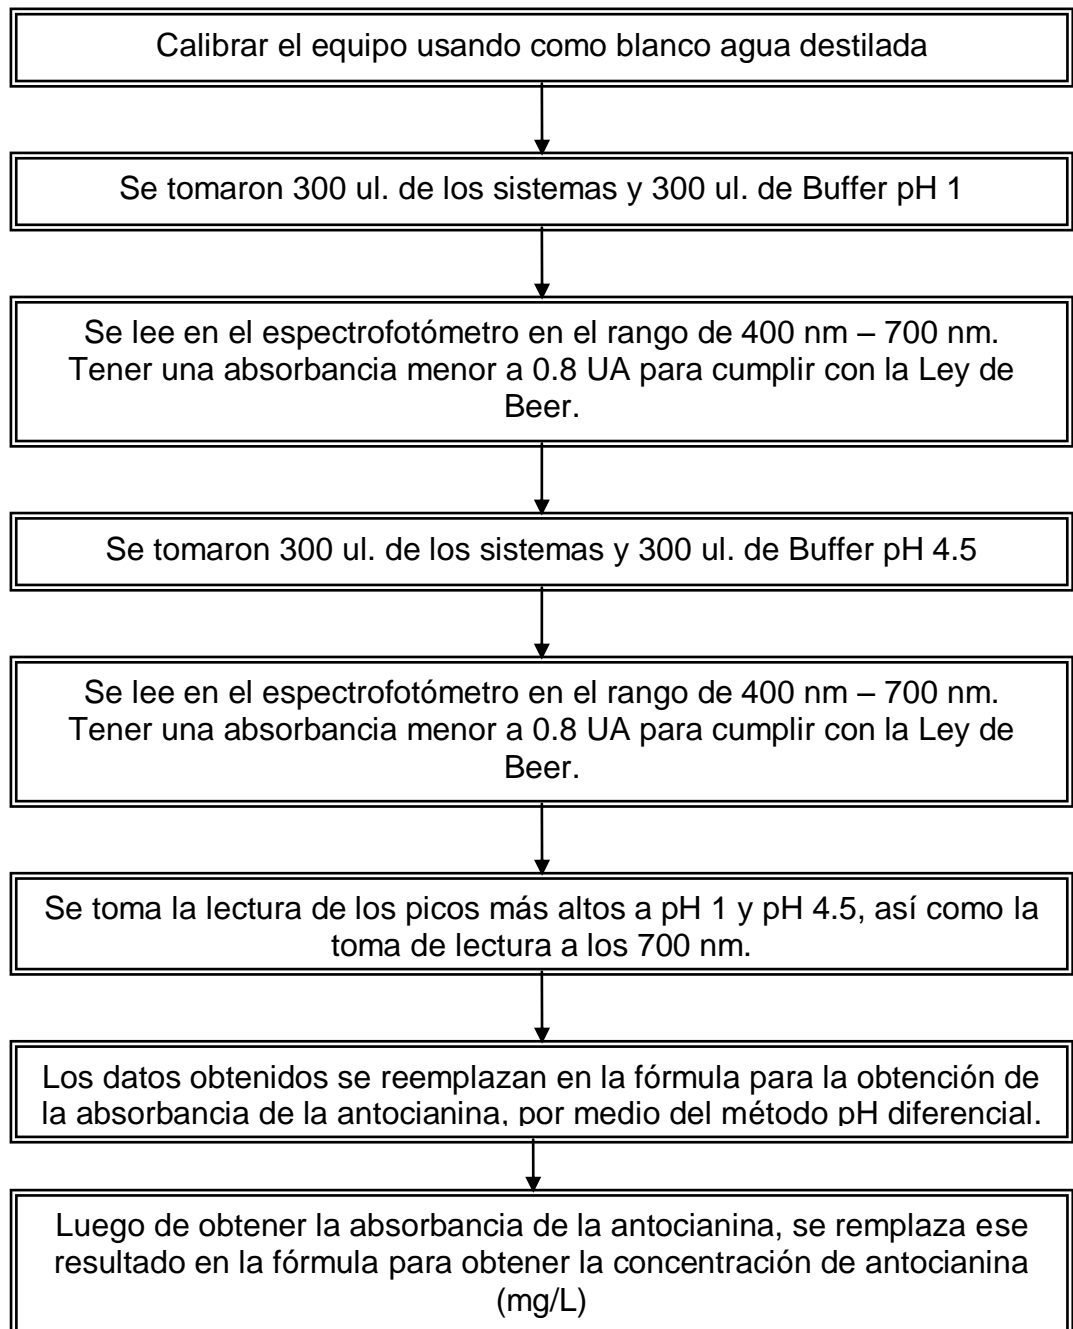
Calibrar el equipo usando como blanco agua destilada

Se tomaron 300 ul. de los sistemas y 300 ul. de Buffer pH 1

Se lee en el espectrofotómetro en el rango de 400 nm – 700 nm. Tener una absorbancia menor a 0.8 UA para cumplir con la Ley de Beer.

Se tomaron 300 ul. de los sistemas y 300 ul. de Buffer pH 4.5

Se lee en el espectrofotómetro en el rango de 400 nm – 700 nm. Tener una absorbancia menor a 0.8 UA para cumplir con la Ley de Beer.

Se toma la lectura de los picos más altos a pH 1 y pH 4.5, así como la toma de lectura a los 700 nm.

Los datos obtenidos se reemplazan en la fórmula para la obtención de la absorbancia de la antocianina, por medio del método pH diferencial.

Luego de obtener la absorbancia de la antocianina, se remplaza ese resultado en la fórmula para obtener la concentración de antocianina (mg/L)